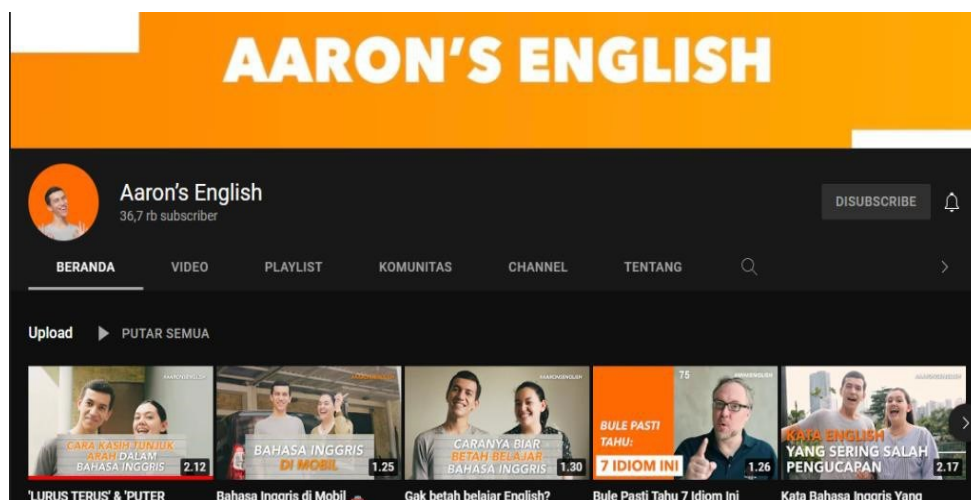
AARON'S ENGLISH

Aaron's English
36,7 rb subscriber

DISUBSCRIBE

BERANDA VIDEO PLAYLIST KOMUNITAS CHANNEL TENTANG

Upload ▶ PUTAR SEMUA

CARA KASIH TUNJUK ARAH DALAM BAHASA INGGRIS 2.12
'LURUS TERUS' & 'PUTER

BAHASA INGGRIS DI MOBIL 1.25
Bahasa Inggris di Mobil

CARANYA BIAR BETAH BELAJAR BAHASA INGGRIS 1.30
Gak betah belajar English?

75
BULE PASTI TAHU: 7 IDIOM INI 1.26
Bule Pasti Tahu 7 Idiom Ini

KATA ENGLISH YANG SERING SALAH PENGUCAPAN 2.17
Kata Bahasa Inggris Yang